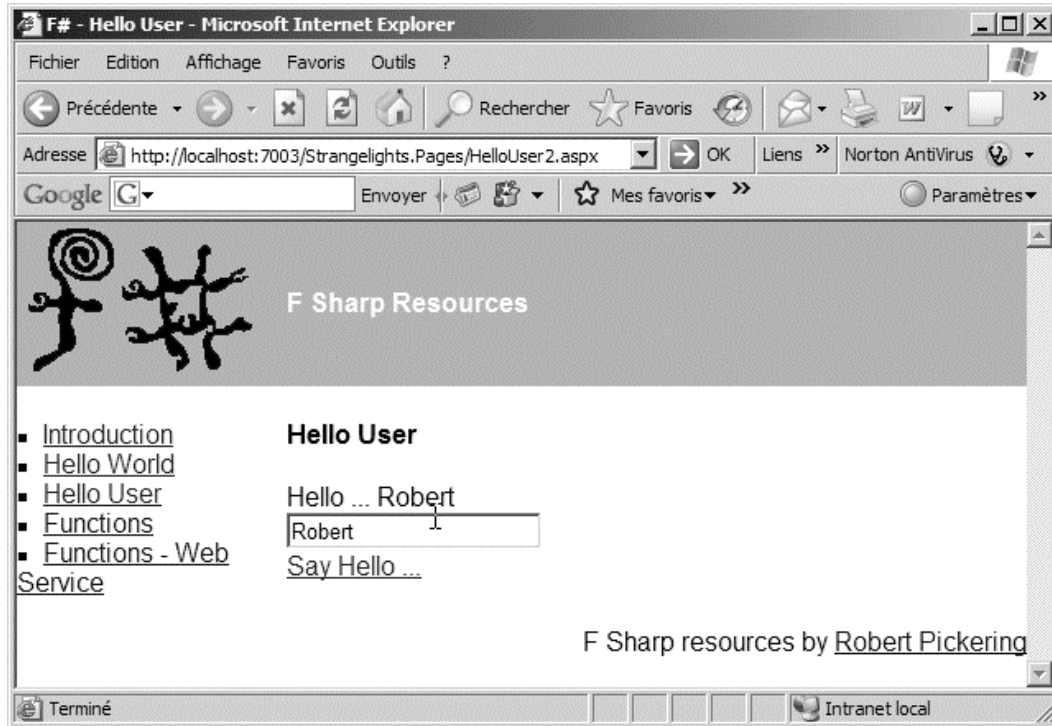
F# - Hello User - Microsoft Internet Explorer

Fichier Edition Affichage Favoris Outils ?

Précédente Rechercher Favoris

Adresse http://localhost:7003/Strangelights.Pages/HelloUser2.aspx OK Liens » Norton AntiVirus

Google G Envoyer Mes favoris » Paramètres

F Sharp Resources

- Introduction
- Hello World
- Hello User
- Functions
- Functions - Web Service

Hello User

Hello ... Robert

Robert

Say Hello ...

F Sharp resources by Robert Pickering

Terminé Intranet local